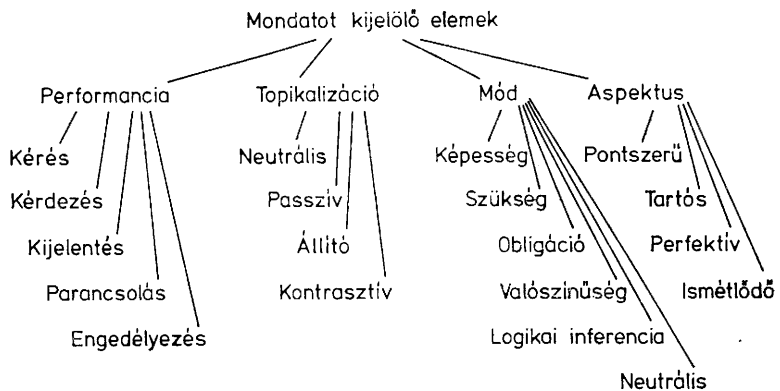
Mondatot kijelölő elemek

Performancia
Kérés
Kérdezés
Kijelentés
Parancsolás
Engedélyezés

Topikalizáció
Neutrális
Passzív
Állító
Kontrasztív

Mód
Képesség
Szükség
Obligáció
Valószínűség
Logikai inferencia
Neutrális

Aspektus
Pontszerű
Tartós
Perfektív
Ismétlődő